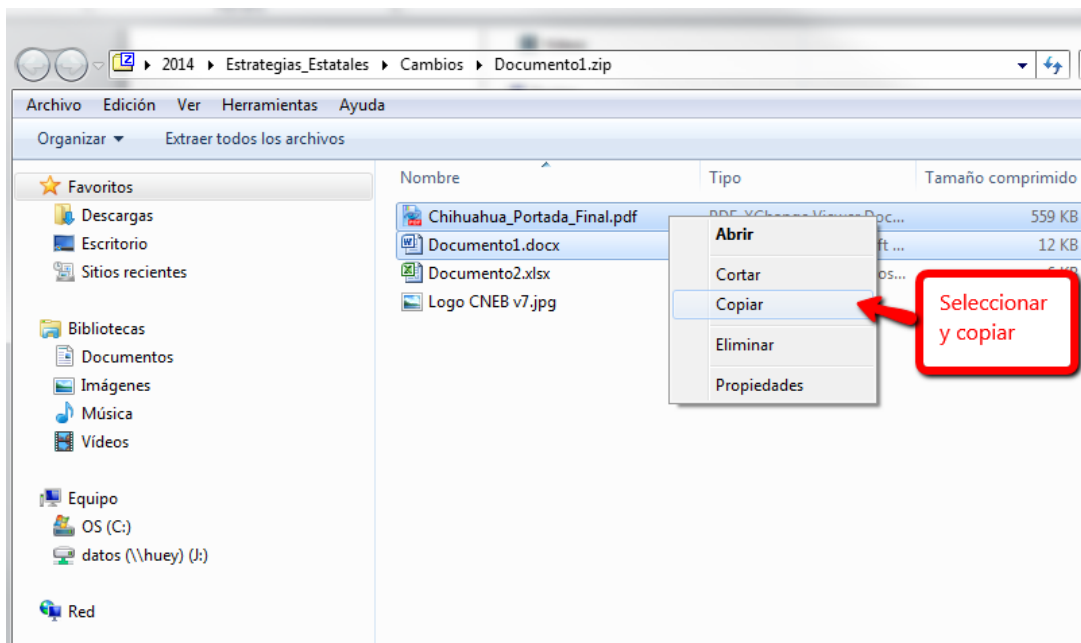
▸ 2014 ▸ Estrategias_Estatales ▸ Cambios ▸ Documento1.zip

Archivo Edición Ver Herramientas Ayuda

Organizar ▾ Extraer todos los archivos

Favoritos
Descargas
Escritorio
Sitios recientes

Bibliotecas
Documentos
Imágenes
Música
Vídeos

Equipo
OS (C:)
datos (\\huey) (J:)

Red

| Nombre | Tipo | Tamaño comprimido |
|---|---|---|
| Chihuahua_Portada_Final.pdf | PDF-XChange Viewer Doc... | 559 KB |
| Documento1.docx | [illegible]ft ... | 12 KB |
| Documento2.xlsx | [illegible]os... | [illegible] |
| Logo CNEB v7.jpg | | |

Abrir
Cortar
Copiar
Eliminar
Propiedades

Seleccionar y copiar